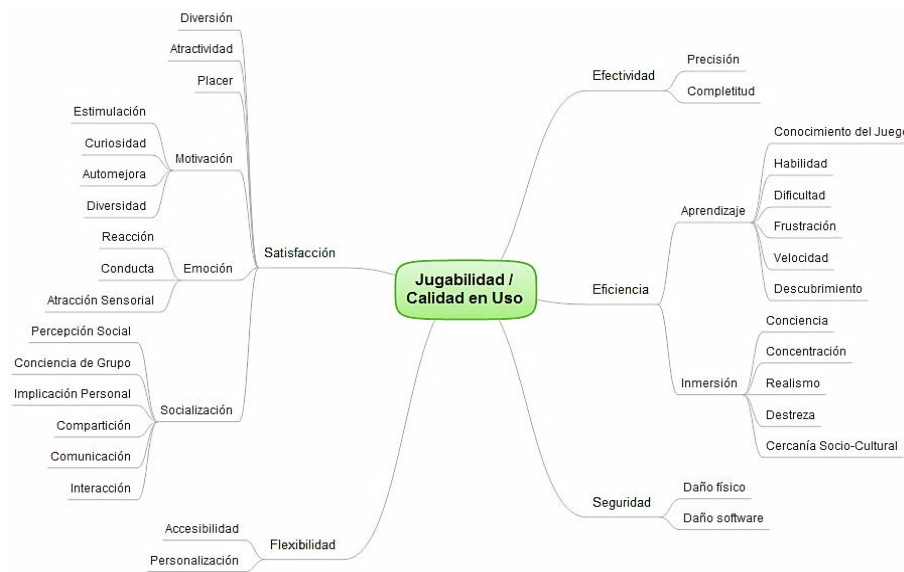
Jugabilidad / Calidad en Uso

Satisfacción
Diversión
Atractividad
Placer
Motivación
Estimulación
Curiosidad
Automejora
Diversidad
Emoción
Reacción
Conducta
Atracción Sensorial
Socialización
Percepción Social
Conciencia de Grupo
Implicación Personal
Compartición
Comunicación
Interacción

Flexibilidad
Accesibilidad
Personalización

Efectividad
Precisión
Completitud

Eficiencia
Aprendizaje
Conocimiento del Juego
Habilidad
Dificultad
Frustración
Velocidad
Descubrimiento
Inmersión
Conciencia
Concentración
Realismo
Destreza
Cercanía Socio-Cultural

Seguridad
Daño físico
Daño software